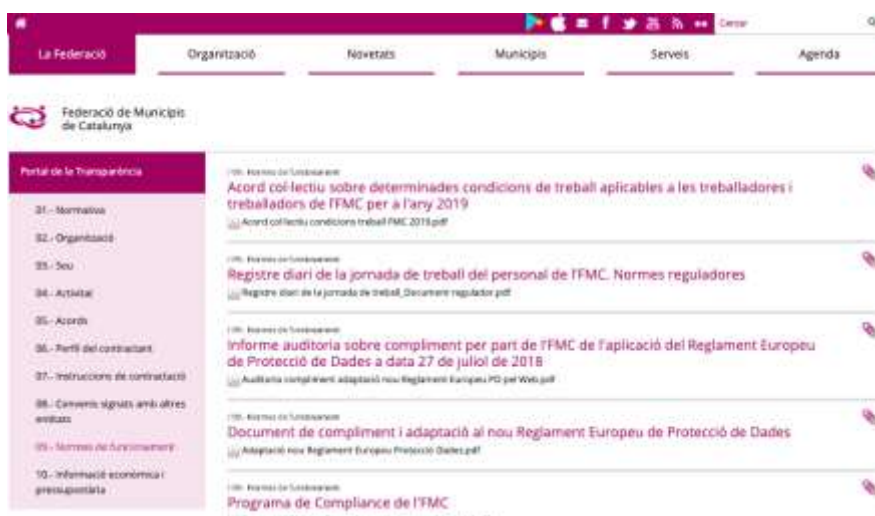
Cercar

La Federació | Organització | Novetats | Municipis | Serveis | Agenda

Federació de Municipis de Catalunya

Portal de la Transparència

01.- Normativa

02.- Organització

03.- Seu

04.- Activitat

05.- Acords

06.- Perfil del contractant

07.- Instruccions de contractació

08.- Convenis signats amb altres entitats

09.- Normes de funcionament

10.- Informació econòmica i pressupostària

09. Normes de funcionament
Acord col·lectiu sobre determinades condicions de treball aplicables a les treballadores i treballadors de l'FMC per a l'any 2019
Acord col·lectiu condicions treball FMC 2019.pdf

09. Normes de funcionament
Registre diari de la jornada de treball del personal de l'FMC. Normes reguladores
Registre diari de la jornada de treball_Document regulador.pdf

09. Normes de funcionament
Informe auditoria sobre compliment per part de l'FMC de l'aplicació del Reglament Europeu de Protecció de Dades a data 27 de juliol de 2018
Auditoria compliment adaptació nou Reglament Europeu PD per Web.pdf

09. Normes de funcionament
Document de compliment i adaptació al nou Reglament Europeu de Protecció de Dades
Adaptació nou Reglament Europeu Protecció Dades.pdf

09. Normes de funcionament
Programa de Compliance de l'FMC